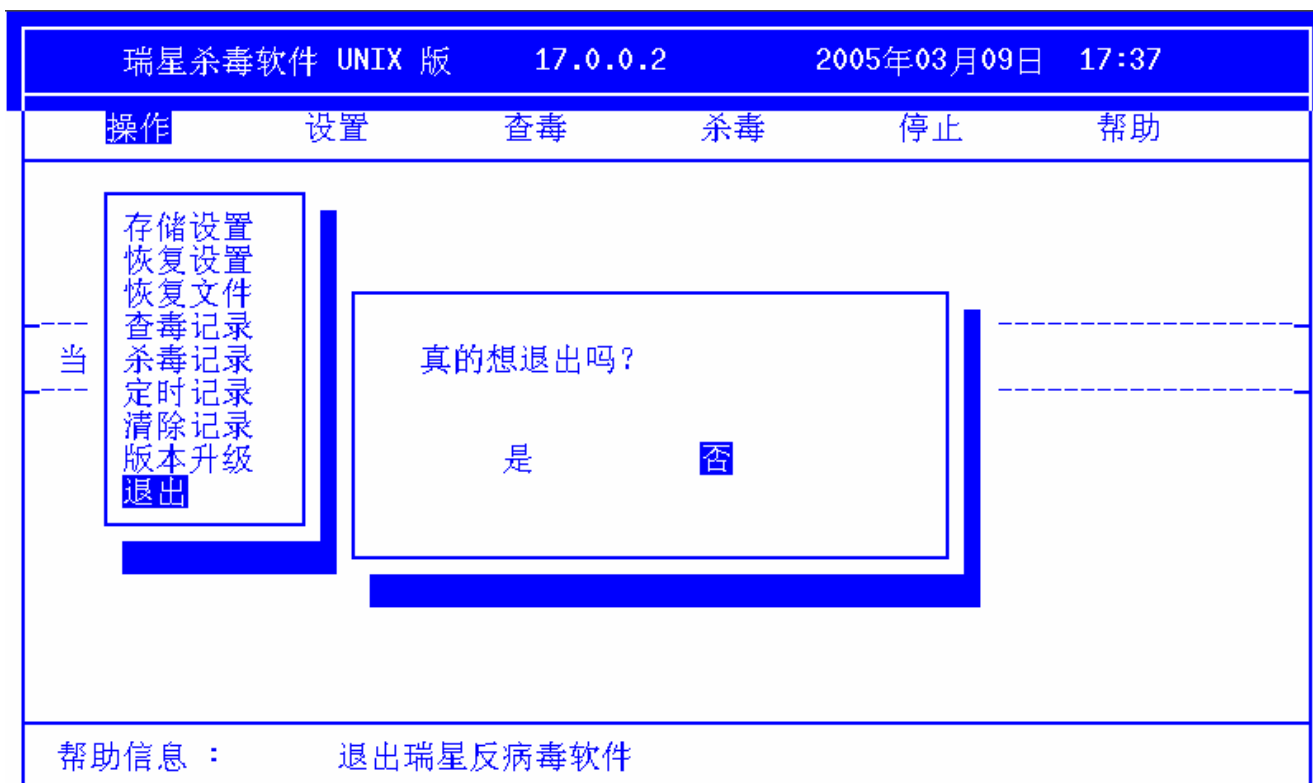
瑞星杀毒软件 UNIX 版 17.0.0.2 2005年03月09日 17:37

操作 设置 查毒 杀毒 停止 帮助

存储设置
恢复设置
恢复文件
查毒记录
杀毒记录
定时记录
清除记录
版本升级
退出

当

真的想退出吗？

是 否

帮助信息 ： 退出瑞星反病毒软件